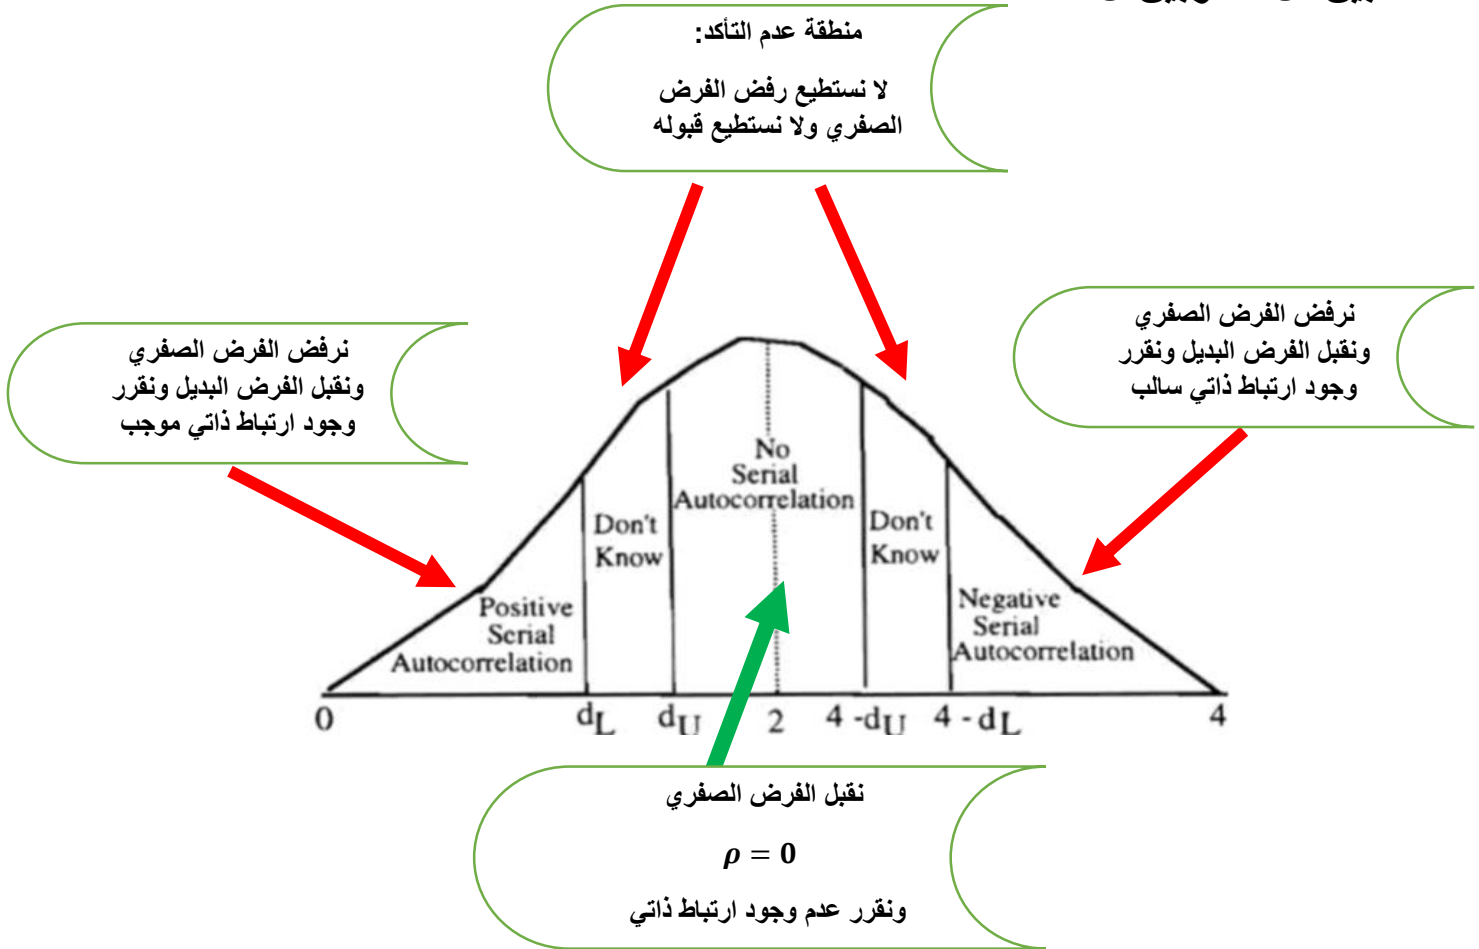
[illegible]

منطقة عدم التأكد:

لا نستطيع رفض الفرض الصفري ولا نستطيع قبوله

نرفض الفرض الصفري ونقبل الفرض البديل ونقرر وجود ارتباط ذاتي موجب

نرفض الفرض الصفري ونقبل الفرض البديل ونقرر وجود ارتباط ذاتي سالب

Positive Serial Autocorrelation

Don't Know

No Serial Autocorrelation

Don't Know

Negative Serial Autocorrelation

0 $d_L$ $d_U$ 2 $4-d_U$ $4-d_L$ 4

نقبل الفرض الصفري

$\rho = 0$

ونقرر عدم وجود ارتباط ذاتي